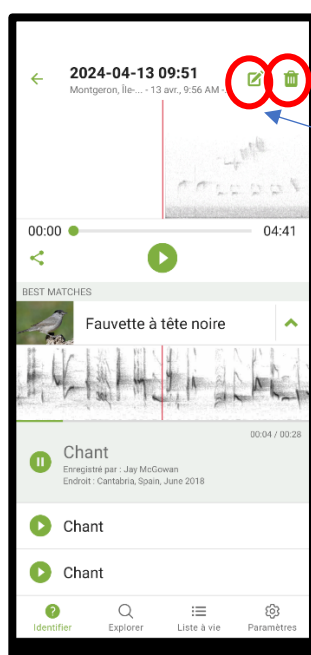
2024-04-13 09:51
Montgeron, Île-... - 13 avr., 9:56 AM -

00:00
04:41

BEST MATCHES

Fauvette à tête noire

00:04 / 00:28

Chant
Enregistré par : Jay McGowan
Endroit : Cantabria, Spain, June 2018

Chant

Chant

Identifier
Explorer
Liste à vie
Paramètres